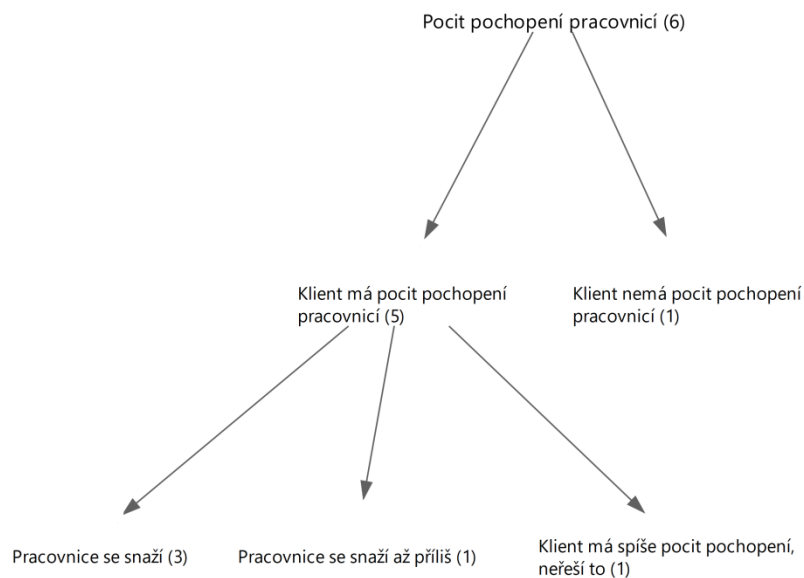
Pocit pochopení pracovnicí (6)

Klient má pocit pochopení pracovnicí (5)

Klient nemá pocit pochopení pracovnicí (1)

Pracovnice se snaží (3)

Pracovnice se snaží až příliš (1)

Klient má spíše pocit pochopení, neřeší to (1)